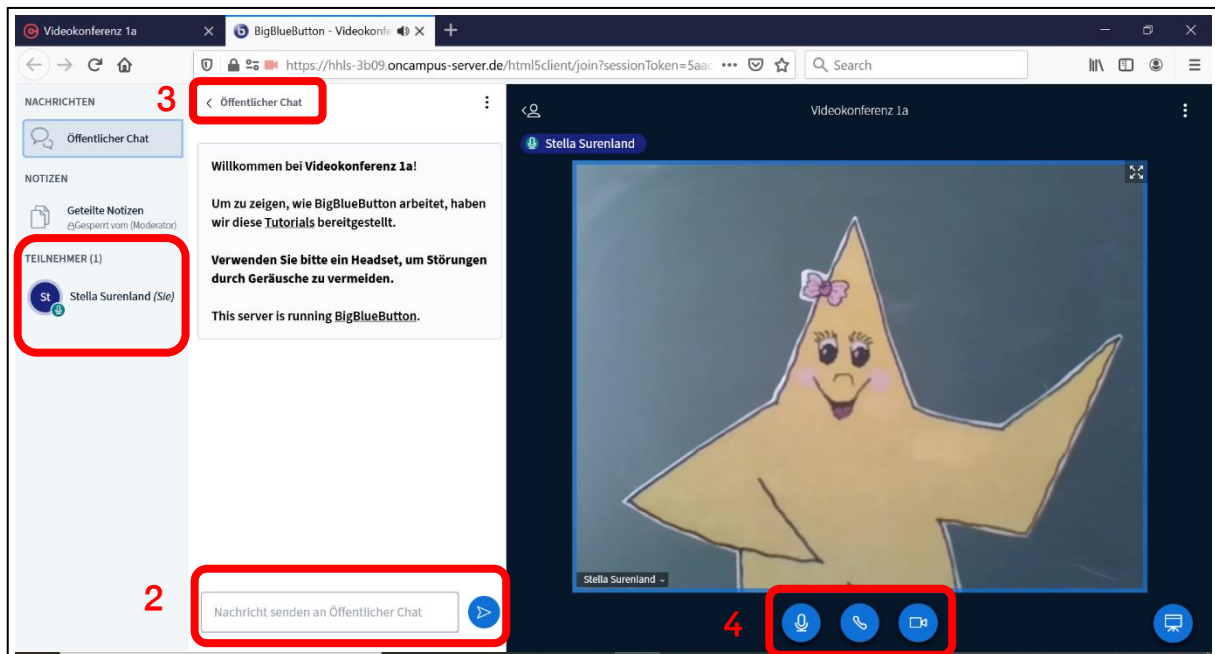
Videokonferenz 1a

BigBlueButton - Videokonfe

https://hhls-3b09.oncampus-server.de/html5client/join?sessionToken=5aa

Search

NACHRICHTEN

Öffentlicher Chat

NOTIZEN

Geteilte Notizen
Gesperrt vom (Moderator)

TEILNEHMER (1)

St
Stella Surenland (Sie)

3

Öffentlicher Chat

Willkommen bei **Videokonferenz 1a**!

Um zu zeigen, wie BigBlueButton arbeitet, haben wir diese Tutorials bereitgestellt.

Verwenden Sie bitte ein Headset, um Störungen durch Geräusche zu vermeiden.

This server is running BigBlueButton.

2

Nachricht senden an Öffentlicher Chat

Videokonferenz 1a

Stella Surenland

Stella Surenland

4